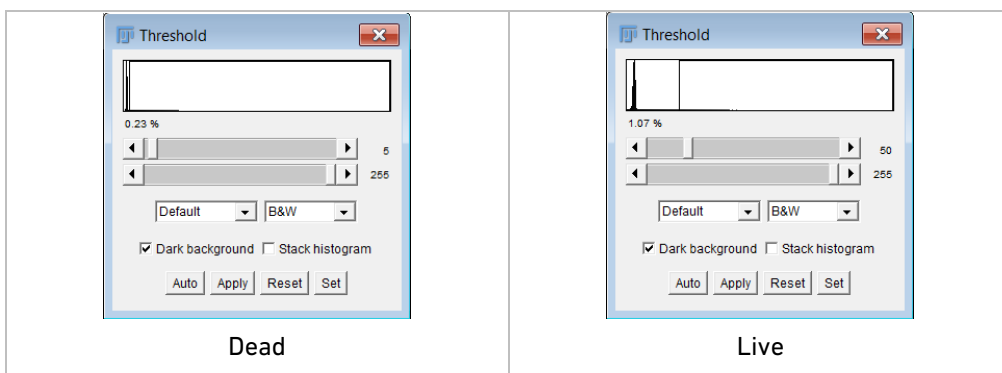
| Threshold<br>0.23 %<br>5<br>255<br>Default B&W<br>☑ Dark background ☐ Stack histogram<br>Auto Apply Reset Set | Threshold<br>1.07 %<br>50<br>255<br>Default B&W<br>☑ Dark background ☐ Stack histogram<br>Auto Apply Reset Set |
|---|---|
| Dead | Live |